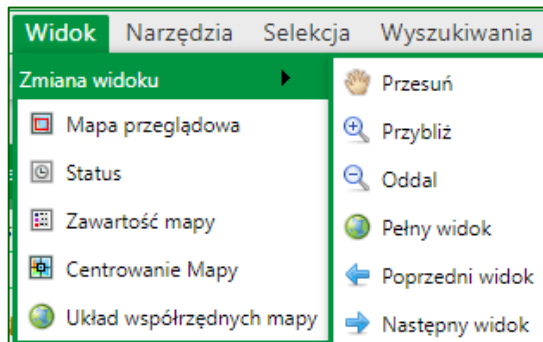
Widok Narzędzia Selekcja Wyszukiwania

Zmiana widoku
Mapa przeglądowa
Status
Zawartość mapy
Centrowanie Mapy
Układ współrzędnych mapy

Przesuń
Przybliż
Oddal
Pełny widok
Poprzedni widok
Następny widok